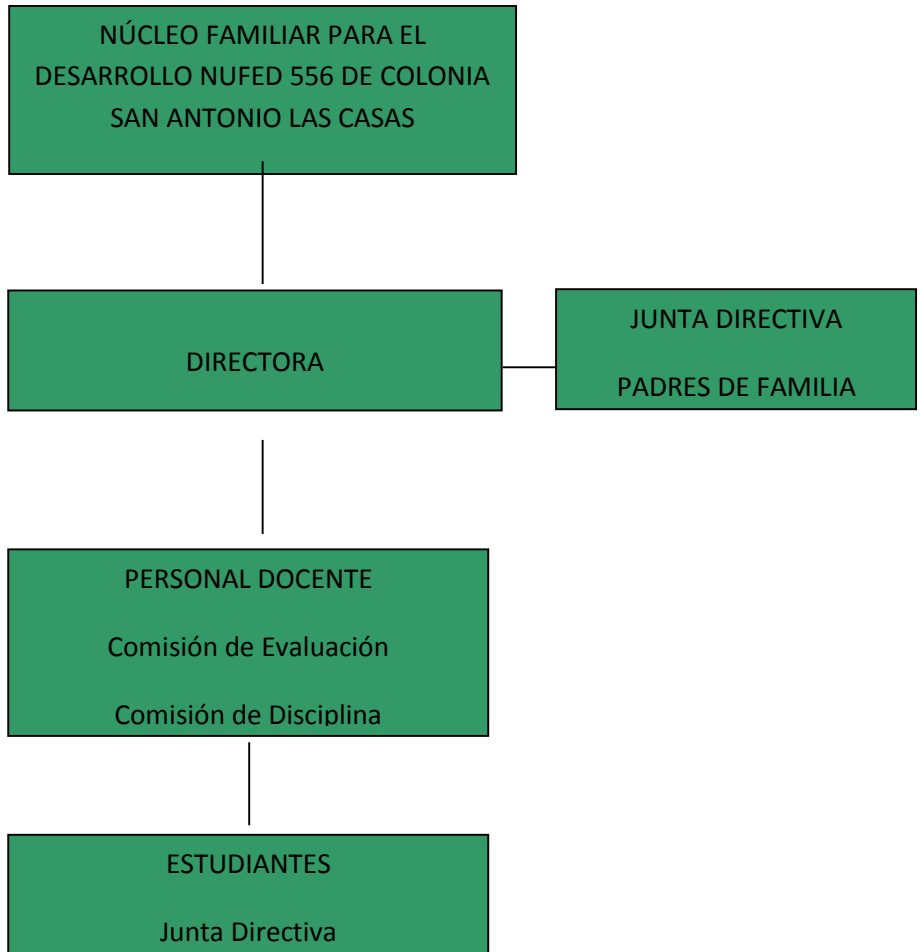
NÚCLEO FAMILIAR PARA EL DESARROLLO NUFED 556 DE COLONIA SAN ANTONIO LAS CASAS

DIRECTORA

JUNTA DIRECTIVA

PADRES DE FAMILIA

PERSONAL DOCENTE

Comisión de Evaluación

Comisión de Disciplina

ESTUDIANTES

Junta Directiva